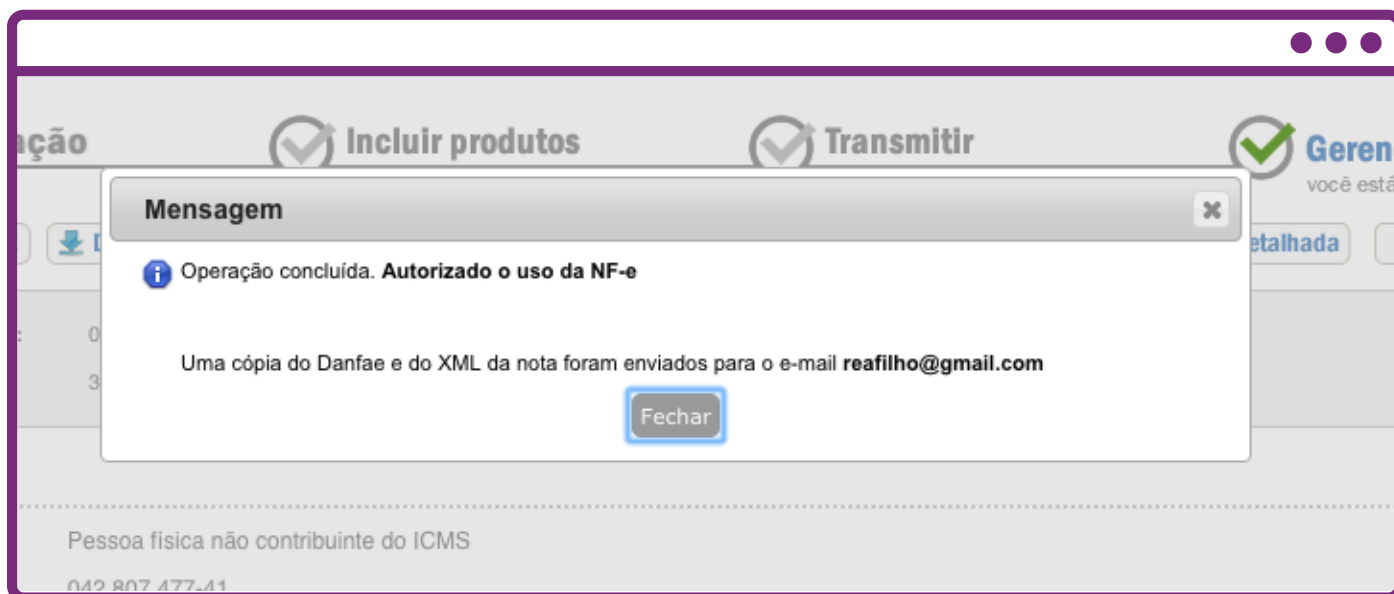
ação

Incluir produtos

Transmitir

Geren
você está

D

etalhada

:

0

3

Mensagem

×

Operação concluída. **Autorizado o uso da NF-e**

Uma cópia do Danfae e do XML da nota foram enviados para o e-mail **reafilho@gmail.com**

Fechar

Pessoa física não contribuinte do ICMS

042.807.477-41